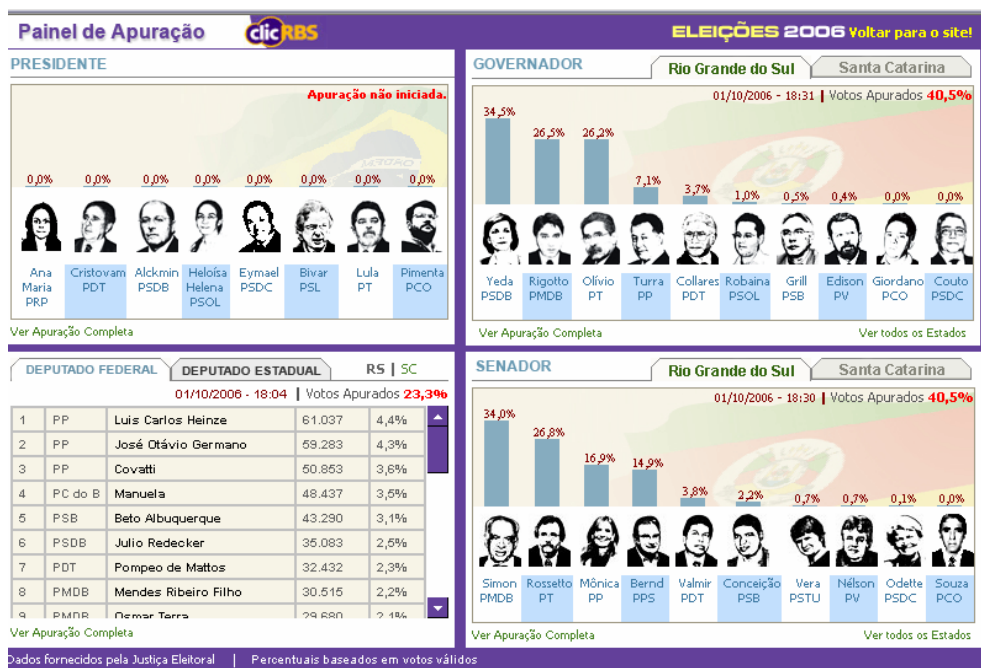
Painel de Apuração clicRBS ELEIÇÕES 2006 Voltar para o site!

PRESIDENTE

Apuração não iniciada.

0,0% 0,0% 0,0% 0,0% 0,0% 0,0% 0,0% 0,0%

Ana Maria PRP | Cristovam PDT | Alckmin PSDB | Heloísa Helena PSOL | Eymael PSDC | Bivar PSL | Lula PT | Pimenta PCO

Ver Apuração Completa

GOVERNADOR Rio Grande do Sul Santa Catarina

01/10/2006 - 18:31 | Votos Apurados 40,5%

34,5% 26,5% 26,2% 7,1% 3,7% 1,0% 0,5% 0,4% 0,0% 0,0%

Yeda PSDB | Rigotto PMDB | Olívio PT | Turra PP | Collares PDT | Robaina PSOL | Grill PSB | Edison PV | Giordano PCO | Couto PSDC

Ver Apuração Completa Ver todos os Estados

DEPUTADO FEDERAL DEPUTADO ESTADUAL RS | SC

01/10/2006 - 18:04 | Votos Apurados 23,3%

| 1 | PP | Luis Carlos Heinze | 61.037 | 4,4% |
|---|---|---|---|---|
| 2 | PP | José Otávio Germano | 59.283 | 4,3% |
| 3 | PP | Covatti | 50.853 | 3,6% |
| 4 | PC do B | Manuela | 48.437 | 3,5% |
| 5 | PSB | Beto Albuquerque | 43.290 | 3,1% |
| 6 | PSDB | Julio Redecker | 35.083 | 2,5% |
| 7 | PDT | Pompeo de Mattos | 32.432 | 2,3% |
| 8 | PMDB | Mendes Ribeiro Filho | 30.515 | 2,2% |
| 9 | PMDB | Osmar Terra | 29.680 | 2,1% |

Ver Apuração Completa

SENADOR Rio Grande do Sul Santa Catarina

01/10/2006 - 18:30 | Votos Apurados 40,5%

34,0% 26,8% 16,9% 14,9% 3,8% 2,2% 0,7% 0,7% 0,1% 0,0%

Simon PMDB | Rossetto PT | Mônica PP | Bernd PPS | Valmir PDT | Conceição PSB | Vera PSTU | Nélson PV | Odette PSDC | Souza PCO

Ver Apuração Completa Ver todos os Estados

Dados fornecidos pela Justiça Eleitoral | Percentuais baseados em votos válidos